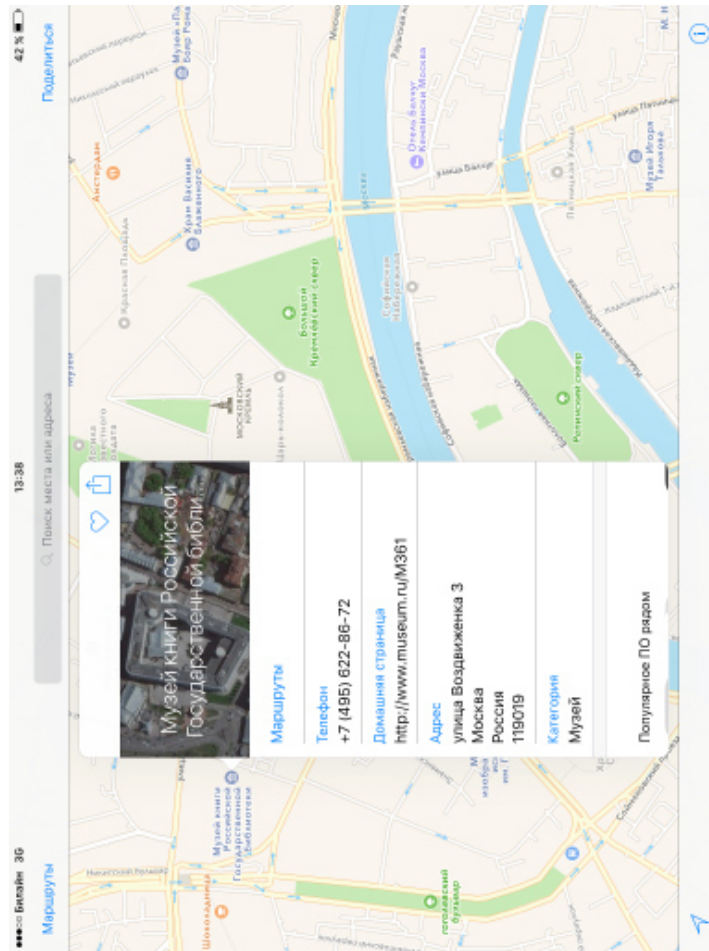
●●○○ Билайн 3G
13:38
42 %
Маршруты
Поиск места или адреса
Поделиться

Музей книги Российской Государственной библи...

Маршруты

Телефон
+7 (495) 622-86-72

Домашняя страница
http://www.museum.ru/M361

Адрес
улица Воздвиженка 3
Москва
Россия
119019

Категория
Музей

Популярное ПО рядом

Музей книги Российской Государственной библиотеки
Шоколадница
Гоголевский бульвар
Никитский бульвар
Амстердам
Храм Василия Блаженного
Красная площадь
Большой Кремлёвский сквер
Московский Кремль
Царь-колокол
Софийская набережная
Москва
Отель Балчуг Кемпински Москва
улица Балчуг
Репинский сквер
Музей Игоря Талькова
Пятницкая улица
Музей «Лефортово»